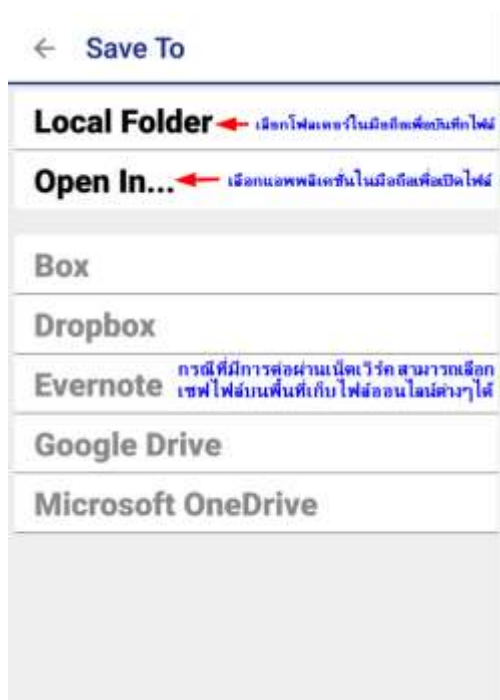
Save To

Local Folder เลือกโฟลเดอร์ในมือถือเพื่อบันทึกไฟล์

Open In... เลือกแอพพลิเคชั่นในมือถือเพื่อเปิดไฟล์

Box

Dropbox

Evernote กรณีที่มีการต่อผ่านเน็ตเวิร์ค สามารถเลือกเซฟไฟล์บนพื้นที่เก็บไฟล์ออนไลน์ต่างๆได้

Google Drive

Microsoft OneDrive